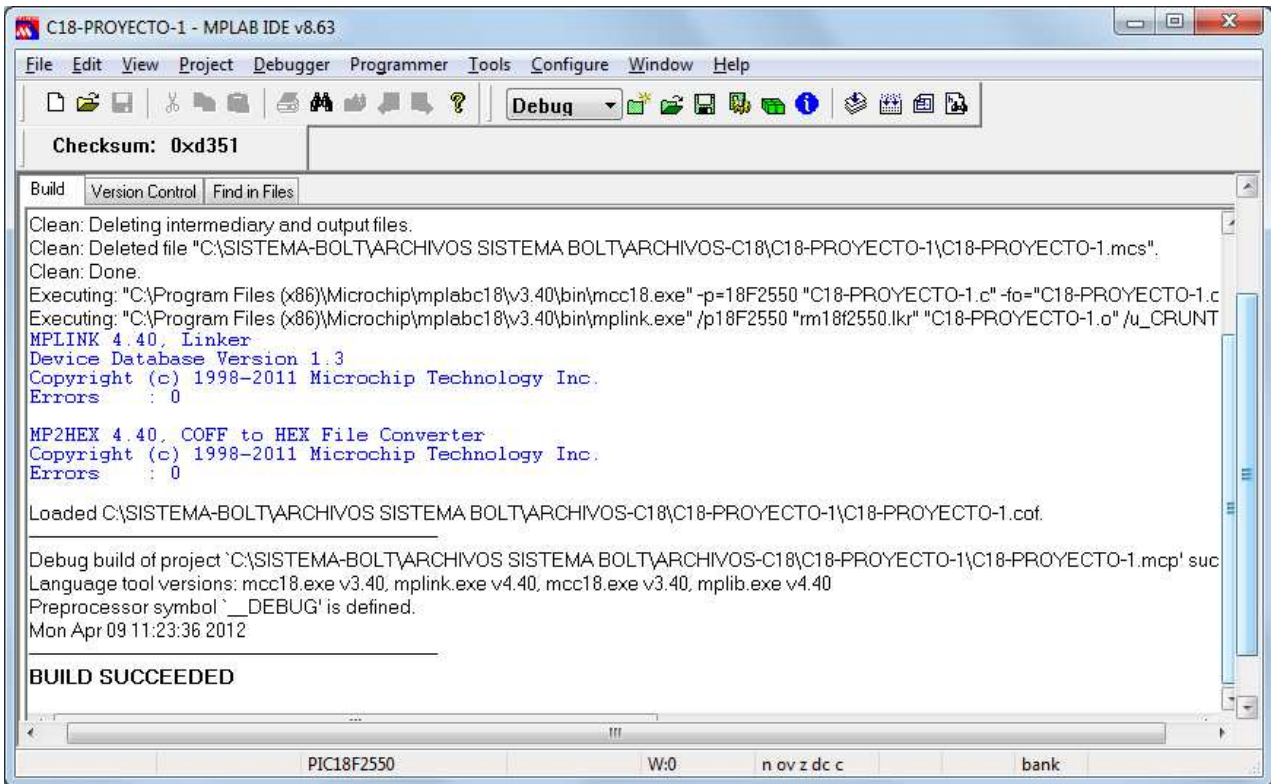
C18-PROYECTO-1 - MPLAB IDE v8.63

File Edit View Project Debugger Programmer Tools Configure Window Help

Debug

Checksum: 0xd351

Build | Version Control | Find in Files

Clean: Deleting intermediary and output files.
Clean: Deleted file "C:\SISTEMA-BOLT\ARCHIVOS SISTEMA BOLT\ARCHIVOS-C18\C18-PROYECTO-1\C18-PROYECTO-1.mcs".
Clean: Done.
Executing: "C:\Program Files (x86)\Microchip\mplabc18\v3.40\bin\mcc18.exe" -p=18F2550 "C18-PROYECTO-1.c" -fo="C18-PROYECTO-1.c
Executing: "C:\Program Files (x86)\Microchip\mplabc18\v3.40\bin\mplink.exe" /p18F2550 "rm18f2550.lkr" "C18-PROYECTO-1.o" /u_CRUNT
MPLINK 4.40, Linker
Device Database Version 1.3
Copyright (c) 1998-2011 Microchip Technology Inc.
Errors : 0

MP2HEX 4.40, COFF to HEX File Converter
Copyright (c) 1998-2011 Microchip Technology Inc.
Errors : 0

Loaded C:\SISTEMA-BOLT\ARCHIVOS SISTEMA BOLT\ARCHIVOS-C18\C18-PROYECTO-1\C18-PROYECTO-1.cof.

Debug build of project `C:\SISTEMA-BOLT\ARCHIVOS SISTEMA BOLT\ARCHIVOS-C18\C18-PROYECTO-1\C18-PROYECTO-1.mcp' suc
Language tool versions: mcc18.exe v3.40, mplink.exe v4.40, mcc18.exe v3.40, mplib.exe v4.40
Preprocessor symbol `__DEBUG' is defined.
Mon Apr 09 11:23:36 2012

BUILD SUCCEEDED

PIC18F2550 | W:0 | n ov z dc c | bank